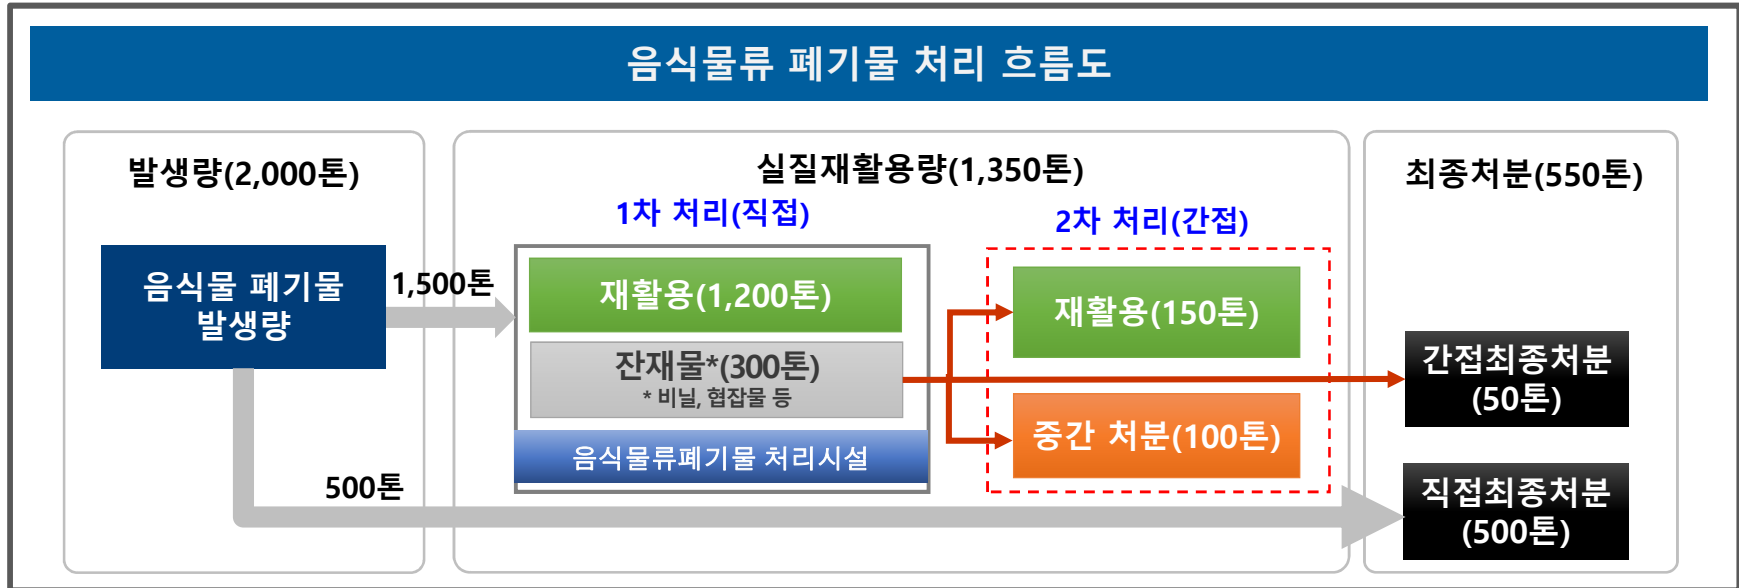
음식물류 폐기물 처리 흐름도

발생량(2,000톤)

음식물 폐기물 발생량

1,500톤

500톤

실질재활용량(1,350톤)

1차 처리(직접)

재활용(1,200톤)

잔재물*(300톤)
* 비닐, 협잡물 등

음식물류폐기물 처리시설

2차 처리(간접)

재활용(150톤)

중간 처분(100톤)

최종처분(550톤)

간접최종처분 (50톤)

직접최종처분 (500톤)